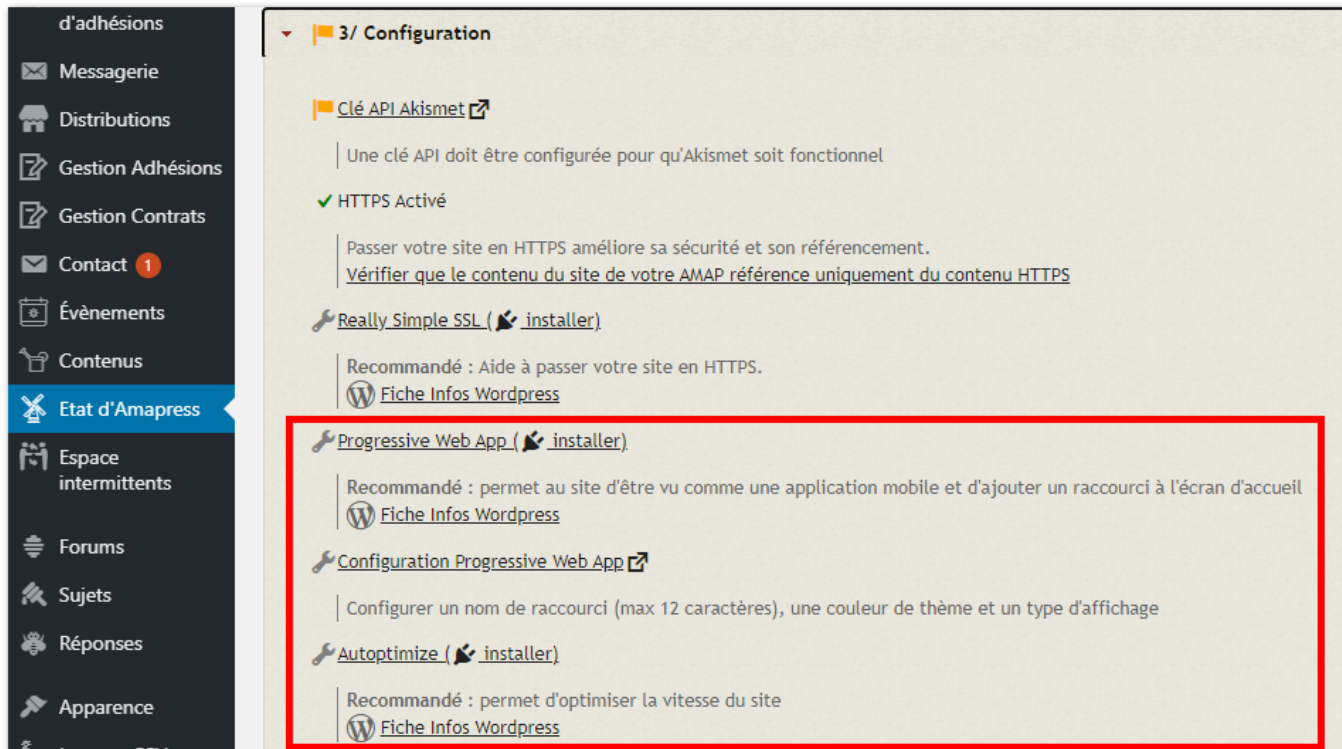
d'adhésions
Messagerie
Distributions
Gestion Adhésions
Gestion Contrats
Contact 1
Évènements
Contenus
Etat d'Amapress
Espace intermittents
Forums
Sujets
Réponses
Apparence

3/ Configuration

Clé API Akismet

Une clé API doit être configurée pour qu'Akismet soit fonctionnel

✓ HTTPS Activé

Passer votre site en HTTPS améliore sa sécurité et son référencement.
Vérifier que le contenu du site de votre AMAP référence uniquement du contenu HTTPS

Really Simple SSL ( installer)

Recommandé : Aide à passer votre site en HTTPS.
Fiche Infos Wordpress

Progressive Web App ( installer)

Recommandé : permet au site d'être vu comme une application mobile et d'ajouter un raccourci à l'écran d'accueil
Fiche Infos Wordpress

Configuration Progressive Web App

Configurer un nom de raccourci (max 12 caractères), une couleur de thème et un type d'affichage

Autoptimize ( installer)

Recommandé : permet d'optimiser la vitesse du site
Fiche Infos Wordpress